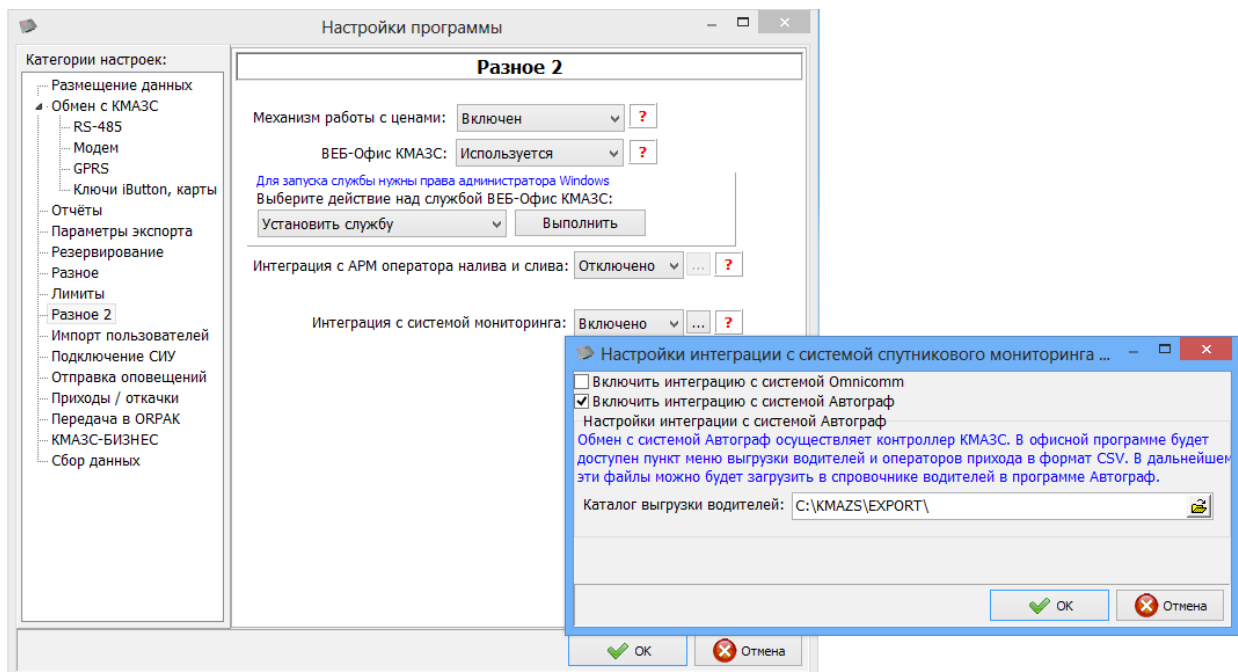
Настройки программы

Категории настроек:
Размещение данных
Обмен с КМАЗС
RS-485
Модем
GPRS
Ключи iButton, карты
Отчёты
Параметры экспорта
Резервирование
Разное
Лимиты
Разное 2
Импорт пользователей
Подключение СИУ
Отправка оповещений
Приходы / откачки
Передача в ORPAK
КМАЗС-БИЗНЕС
Сбор данных

Разное 2

Механизм работы с ценами: Включен ?
ВЕБ-Офис КМАЗС: Используется ?
Для запуска службы нужны права администратора Windows
Выберите действие над службой ВЕБ-Офис КМАЗС:
Установить службу Выполнить
Интеграция с АРМ оператора налива и слива: Отключено ... ?
Интеграция с системой мониторинга: Включено ... ?

OK Отмена

Настройки интеграции с системой спутникового мониторинга ...
Включить интеграцию с системой Omnicomm
Включить интеграцию с системой Автограф
Настройки интеграции с системой Автограф
Обмен с системой Автограф осуществляет контроллер КМАЗС. В офисной программе будет доступен пункт меню выгрузки водителей и операторов прихода в формат CSV. В дальнейшем эти файлы можно будет загрузить в спровочнике водителей в программе Автограф.
Каталог выгрузки водителей: C:\KMAZS\EXPORT\

OK Отмена